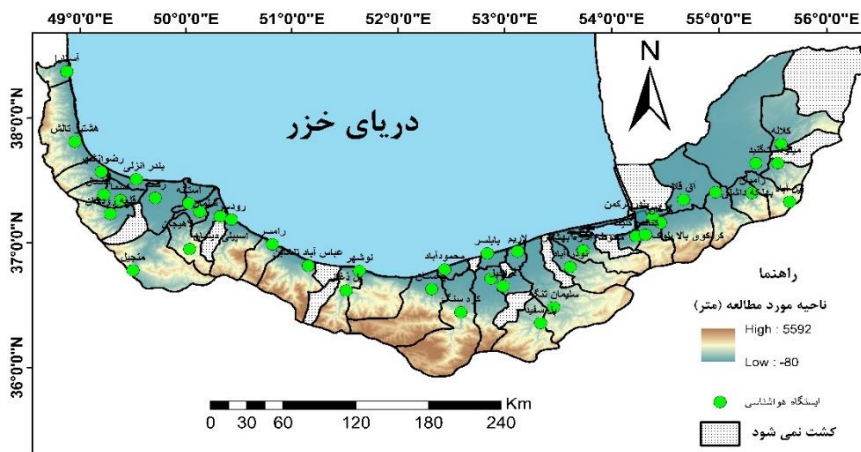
49°0'0"E 50°0'0"E 51°0'0"E 52°0'0"E 53°0'0"E 54°0'0"E 55°0'0"E 56°0'0"E

38°0'0"N
37°0'0"N
36°0'0"N

N

دریای خزر

آستارا
هشتپر تالش
بندر انزلی
رضوانشهر
رشت
آستانه
رودسر
رامسر
تنکابن
عباس آباد
نوشهر
محمودآباد
بابلسر
فریدونکنار
ساری
بهشهر
بندر ترکمن
کردکوی
گرگان
آق قلا
گنبد
کلاله
مینودشت
منجیل
قائمشهر
کیاسر
سلیمان تنگه

0 30 60 120 180 240 Km

راهنما
ناحیه مورد مطالعه (متر)
High : 5592
Low : -80
ایستگاه هواشناسی
کشت نمی شود